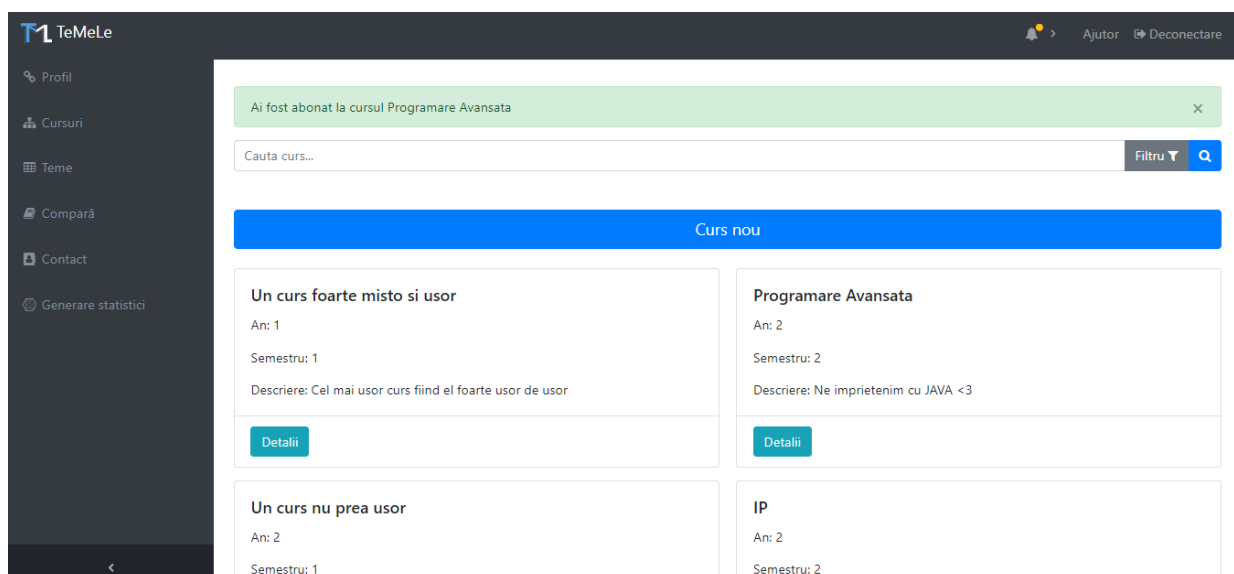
TeMeLe

> Ajutor Deconectare

Profil

Cursuri

Teme

Compară

Contact

Generare statistici

‹

Ai fost abonat la cursul Programare Avansata ×

Cauta curs...

Filtru

Curs nou

Un curs foarte misto si usor

An: 1

Semestru: 1

Descriere: Cel mai usor curs fiind el foarte usor de usor

Detalii

Programare Avansata

An: 2

Semestru: 2

Descriere: Ne imprietenim cu JAVA <3

Detalii

Un curs nu prea usor

An: 2

Semestru: 1

IP

An: 2

Semestru: 2